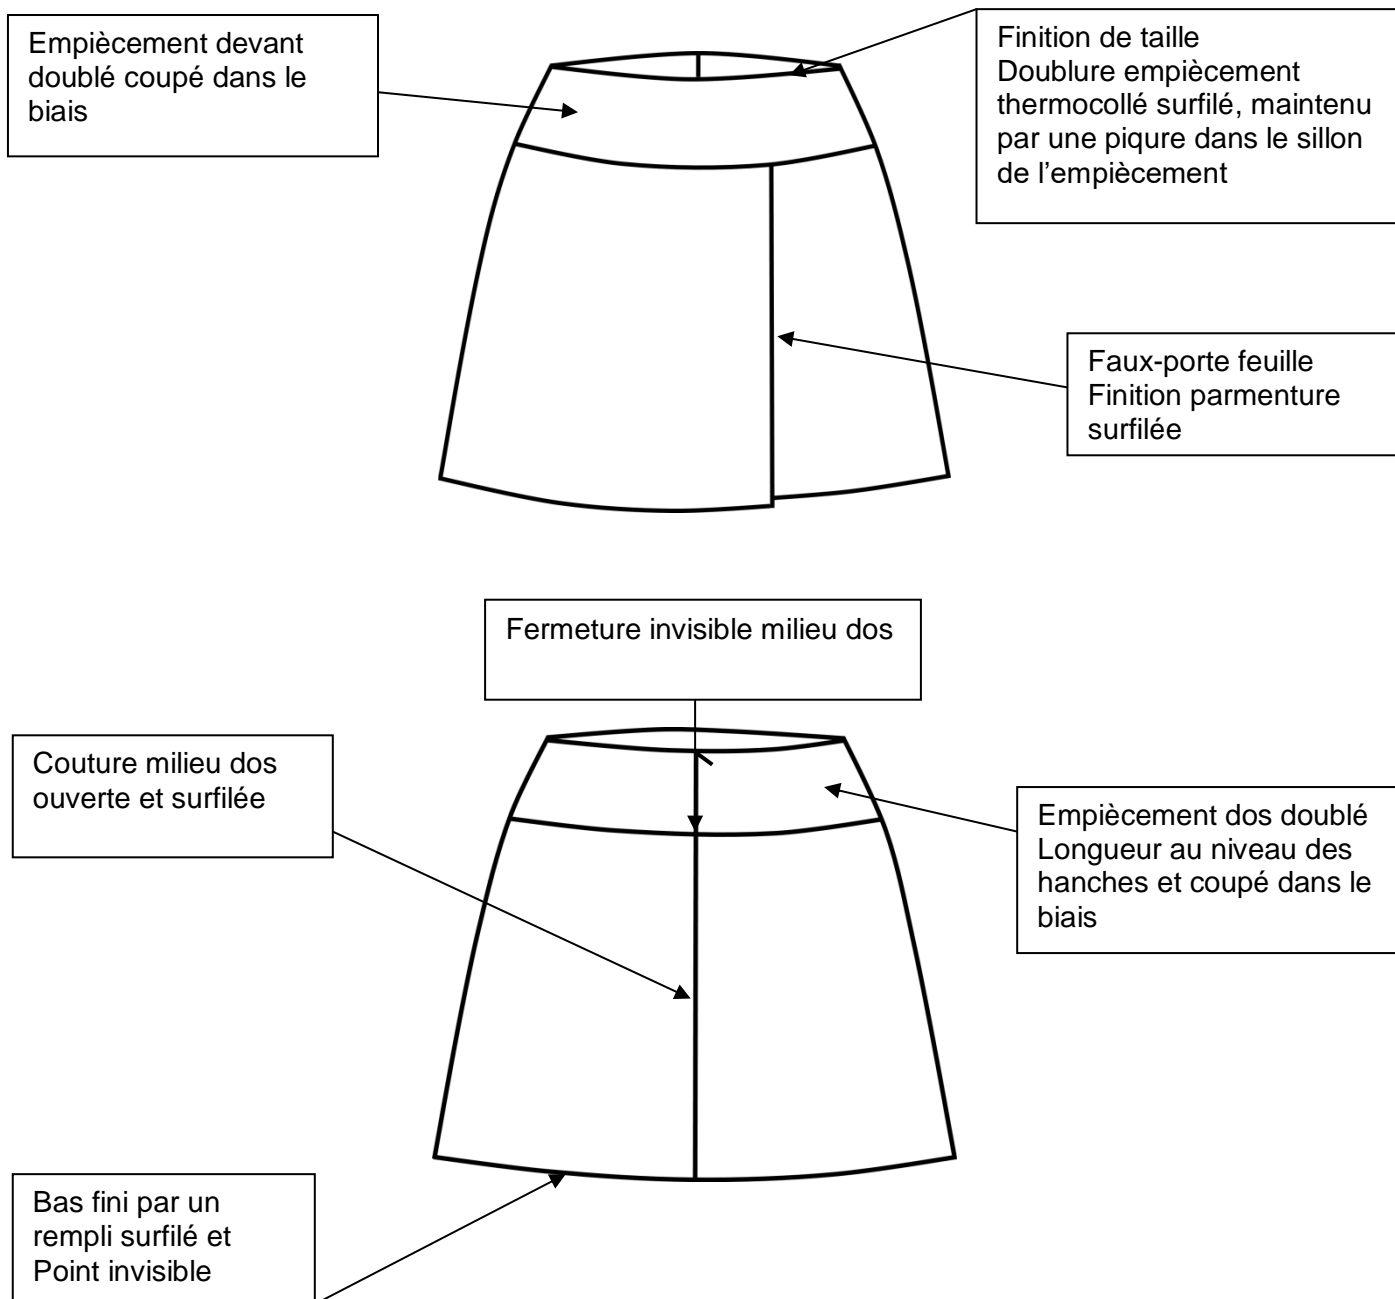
Empiècement devant doublé coupé dans le biais

Finition de taille
Doublure empiècement thermocollé surfilé, maintenu par une piqure dans le sillon de l'empiècement

Faux-porte feuille
Finition parmenture surfilée

Fermeture invisible milieu dos

Couture milieu dos ouverte et surfilée

Empiècement dos doublé
Longueur au niveau des hanches et coupé dans le biais

Bas fini par un rempli surfilé et
Point invisible